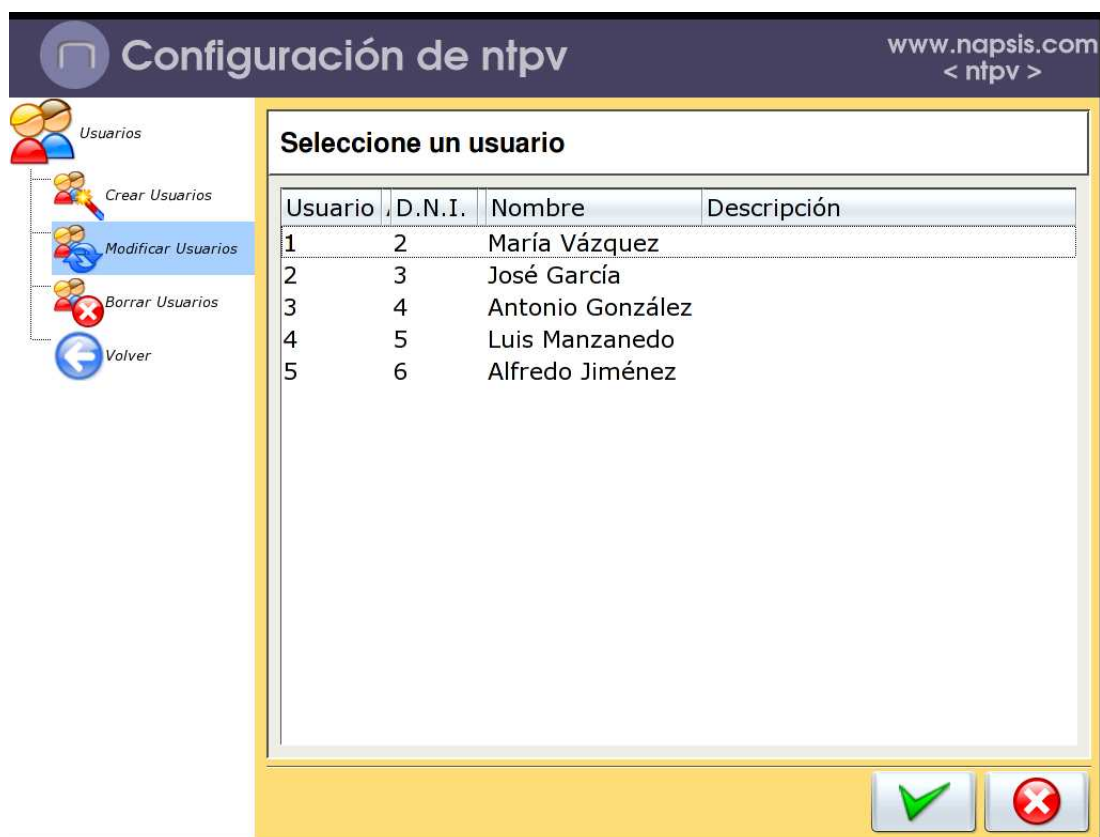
Configuración de ntpv

www.napsis.com
< ntpv >

Usuarios

Crear Usuarios

Modificar Usuarios

Borrar Usuarios

Volver

Seleccione un usuario

| Usuario | D.N.I. | Nombre | Descripción |
|---|---|---|---|
| 1 | 2 | María Vázquez | |
| 2 | 3 | José García | |
| 3 | 4 | Antonio González | |
| 4 | 5 | Luis Manzanedo | |
| 5 | 6 | Alfredo Jiménez | |